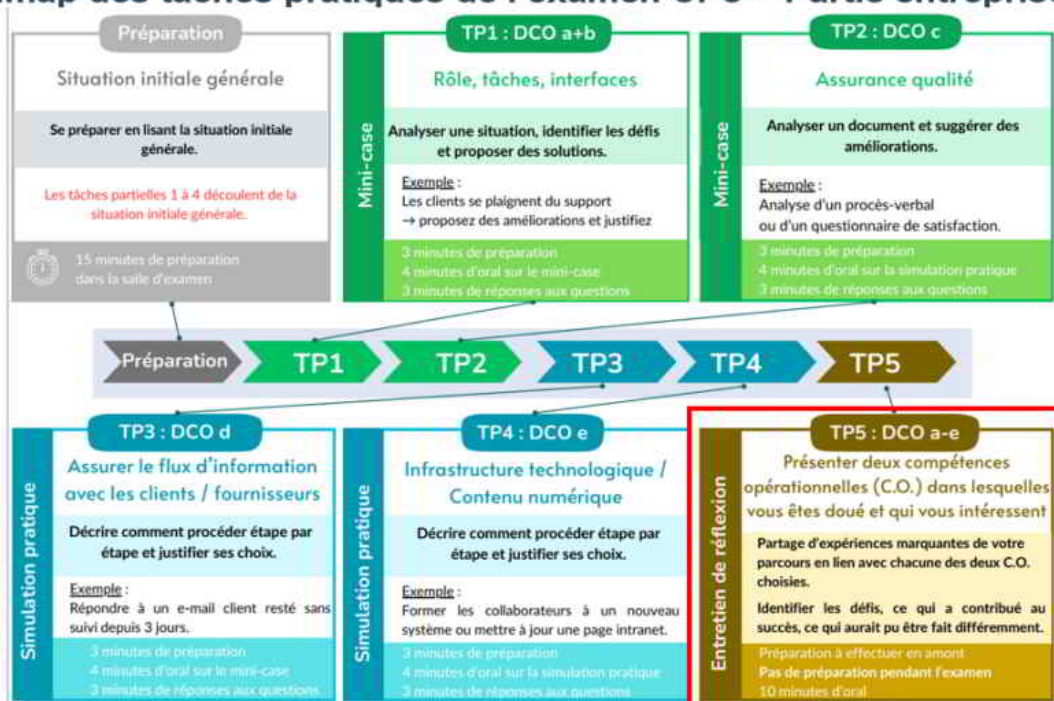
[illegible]map des tâches pratiques de l'examen CFC – Partie entrepris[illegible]

Préparation

Situation initiale générale

Se préparer en lisant la situation initiale générale.

Les tâches partielles 1 à 4 découlent de la situation initiale générale.

15 minutes de préparation dans la salle d'examen

TP1 : DCO a+b

Mini-case

Rôle, tâches, interfaces

Analyser une situation, identifier les défis et proposer des solutions.

Exemple :
Les clients se plaignent du support
→ proposez des améliorations et justifiez

3 minutes de préparation
4 minutes d'oral sur le mini-case
3 minutes de réponses aux questions

TP2 : DCO c

Mini-case

Assurance qualité

Analyser un document et suggérer des améliorations.

Exemple :
Analyse d'un procès-verbal ou d'un questionnaire de satisfaction.

3 minutes de préparation
4 minutes d'oral sur la simulation pratique
3 minutes de réponses aux questions

Préparation TP1 TP2 TP3 TP4 TP5

TP3 : DCO d

Simulation pratique

Assurer le flux d'information avec les clients / fournisseurs

Décrire comment procéder étape par étape et justifier ses choix.

Exemple :
Répondre à un e-mail client resté sans suivi depuis 3 jours.

3 minutes de préparation
4 minutes d'oral sur le mini-case
3 minutes de réponses aux questions

TP4 : DCO e

Simulation pratique

Infrastructure technologique / Contenu numérique

Décrire comment procéder étape par étape et justifier ses choix.

Exemple :
Former les collaborateurs à un nouveau système ou mettre à jour une page intranet.

3 minutes de préparation
4 minutes d'oral sur la simulation pratique
3 minutes de réponses aux questions

TP5 : DCO a-e

Entretien de réflexion

Présenter deux compétences opérationnelles (C.O.) dans lesquelles vous êtes doué et qui vous intéressent

Partage d'expériences marquantes de votre parcours en lien avec chacune des deux C.O. choisies.

Identifier les défis, ce qui a contribué au succès, ce qui aurait pu être fait différemment.

Préparation à effectuer en amont
Pas de préparation pendant l'examen
10 minutes d'oral